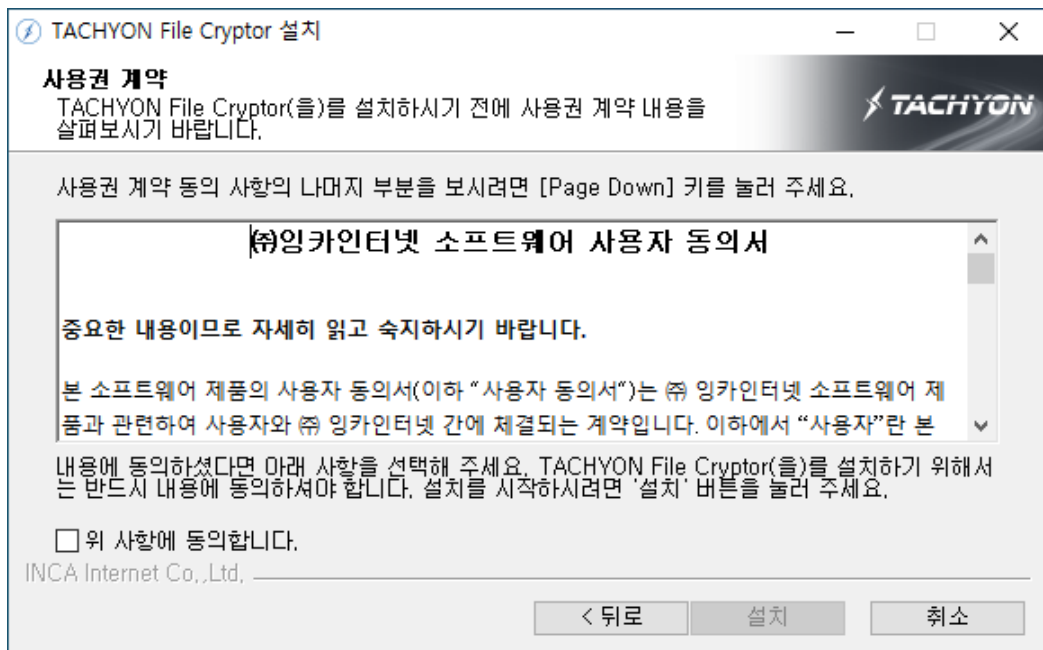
TACHYON File Cryptor 설치

사용권 계약
TACHYON File Cryptor(을)를 설치하시기 전에 사용권 계약 내용을 살펴보시기 바랍니다.

TACHYON

사용권 계약 동의 사항의 나머지 부분을 보시려면 [Page Down] 키를 눌러 주세요.

㈜잉카인터넷 소프트웨어 사용자 동의서

중요한 내용이므로 자세히 읽고 숙지하시기 바랍니다.

본 소프트웨어 제품의 사용자 동의서(이하 "사용자 동의서")는 ㈜ 잉카인터넷 소프트웨어 제품과 관련하여 사용자와 ㈜ 잉카인터넷 간에 체결되는 계약입니다. 이하에서 "사용자"란 본

내용에 동의하셨다면 아래 사항을 선택해 주세요. TACHYON File Cryptor(을)를 설치하기 위해서는 반드시 내용에 동의하셔야 합니다. 설치를 시작하시려면 '설치' 버튼을 눌러 주세요.

위 사항에 동의합니다.

INCA Internet Co.,Ltd.

< 뒤로
설치
취소